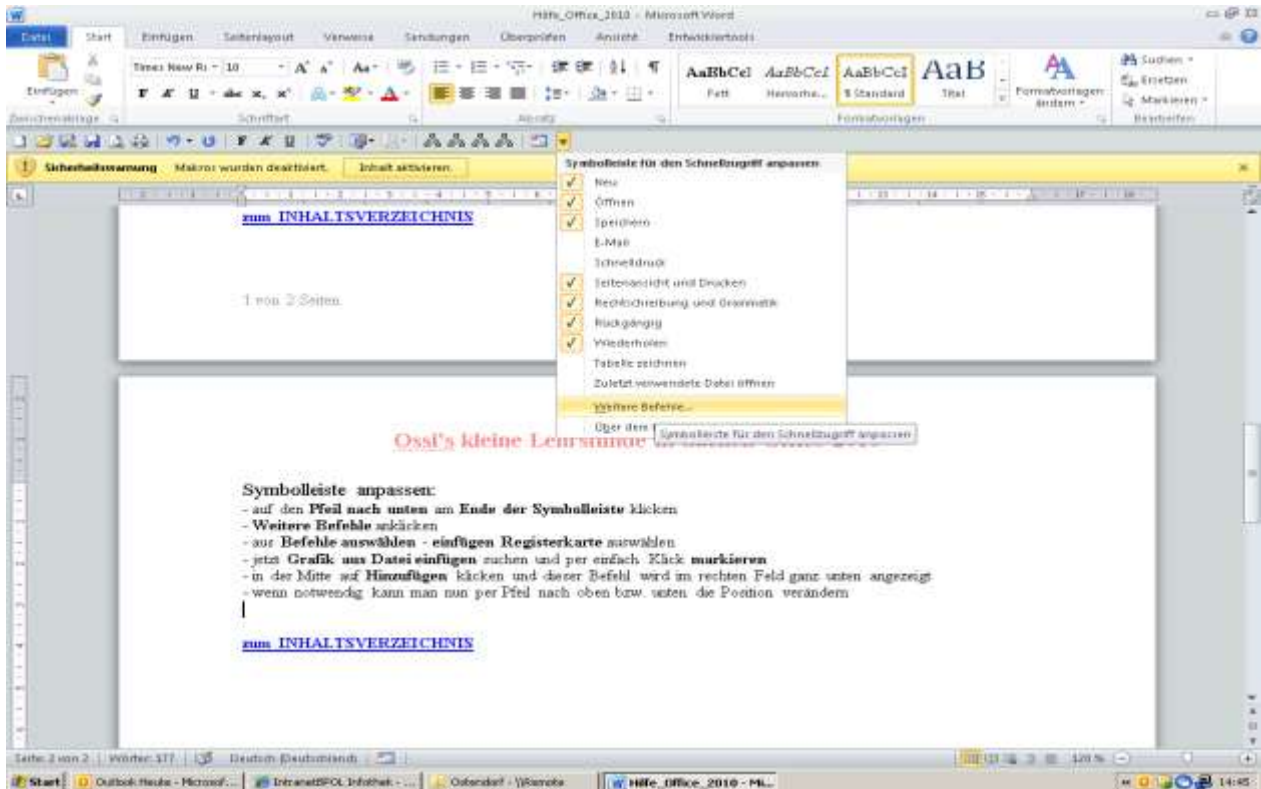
Hilfe_Office_2010 - Microsoft Word

Datei | Start | Einfügen | Seitenlayout | Verweise | Sendungen | Überprüfen | Ansicht | Entwicklertools

Einfügen
Zwischenablage
Times New Ro - 10
Schriftart
Absatz
AaBbCcI Fett | AaBbCcI Hervorhe... | AaBbCcI ¶ Standard | AaB Titel
Formatvorlagen ändern
Formatvorlagen
Suchen
Ersetzen
Markieren
Bearbeiten

Sicherheitswarnung Makros wurden deaktiviert. Inhalt aktivieren

Symbolleiste für den Schnellzugriff anpassen
Neu
Öffnen
Speichern
E-Mail
Schnelldruck
Seitenansicht und Drucken
Rechtschreibung und Grammatik
Rückgängig
Wiederholen
Tabelle zeichnen
Zuletzt verwendete Datei öffnen
Weitere Befehle...
Über dem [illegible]
Symbolleiste für den Schnellzugriff anpassen

zum INHALTSVERZEICHNIS

1 von 2 Seiten

Ossi's kleine Lern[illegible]

Symbolleiste anpassen:
- auf den **Pfeil nach unten** am **Ende der Symbolleiste** klicken
- **Weitere Befehle** anklicken
- aus **Befehle auswählen** - **einfügen Registerkarte** auswählen
- jetzt **Grafik aus Datei einfügen** suchen und per einfach Klick **markieren**
- in der Mitte auf **Hinzufügen** klicken und dieser Befehl wird im rechten Feld ganz unten angezeigt
- wenn notwendig kann man nun per Pfeil nach oben bzw. unten die Position verändern

zum INHALTSVERZEICHNIS

Seite: 2 von 2 | Wörter: 177 | Deutsch (Deutschland)
120 %

Start | Outlook Heute - Microsof... | IntranetBFOL Infothek - ... | Ostendorf - \\Remote | Hilfe_Office_2010 - Mi... | 14:45